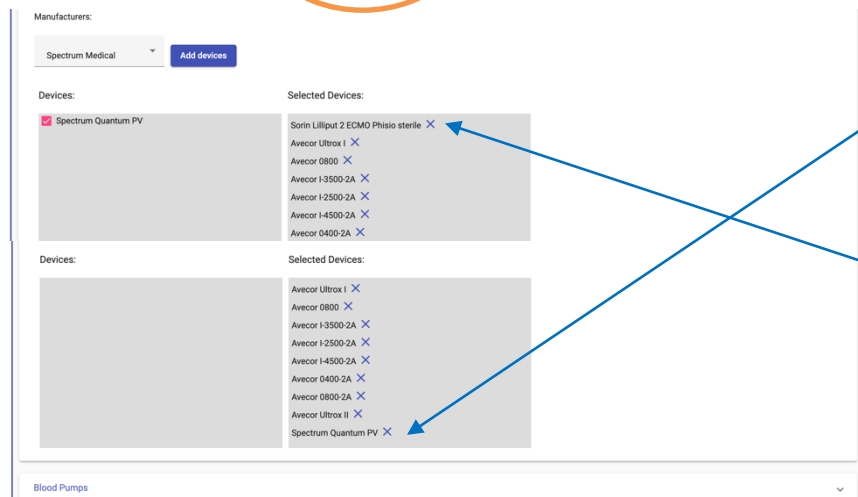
Manufacturers:

Spectrum Medical

Add devices

Devices:

Spectrum Quantum PV

Selected Devices:

Sorin Lilliput 2 ECMO Phisio sterile

Avecor Ultrox I

Avecor 0800

Avecor I-3500-2A

Avecor I-2500-2A

Avecor I-4500-2A

Avecor 0400-2A

Devices:

Selected Devices:

Avecor Ultrox I

Avecor 0800

Avecor I-3500-2A

Avecor I-2500-2A

Avecor I-4500-2A

Avecor 0400-2A

Avecor 0800-2A

Avecor Ultrox II

Spectrum Quantum PV

Blood Pumps